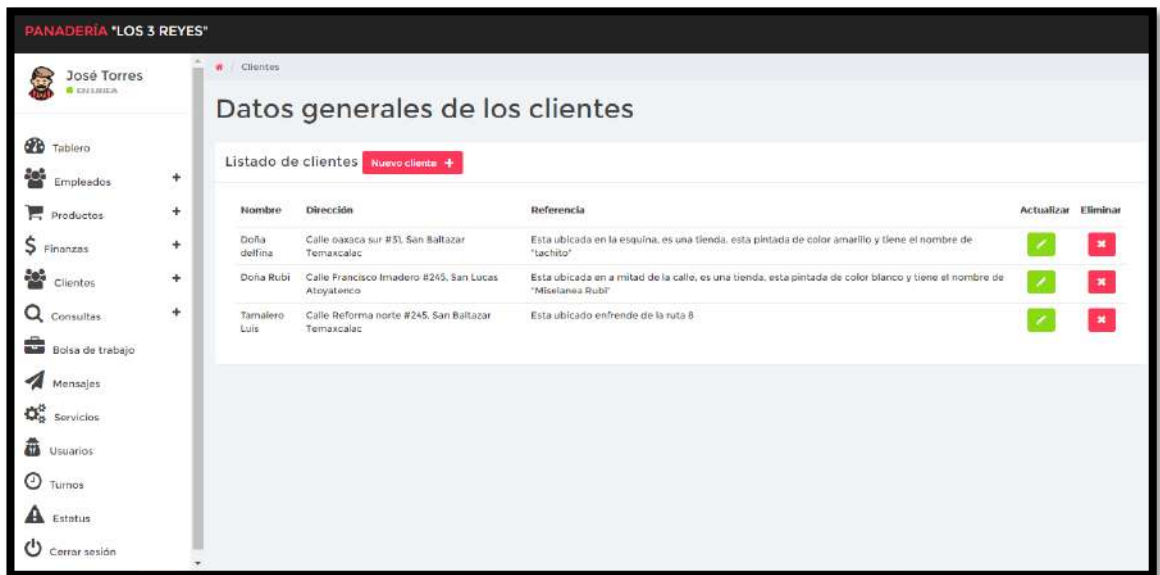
PANADERÍA "LOS 3 REYES"

José Torres
EN LINEA

Tablero
Empleados +
Productos +
Finanzas +
Clientes +
Consultas +
Bolsa de trabajo
Mensajes
Servicios
Usuarios
Turnos
Estatus
Cerrar sesión

/ Clientes

Datos generales de los clientes

Listado de clientes Nuevo cliente +

| Nombre | Dirección | Referencia | Actualizar | Eliminar |
|---|---|---|---|---|
| Doña delfina | Calle oaxaca sur #31, San Baltazar Temaxcalac | Esta ubicada en la esquina, es una tienda, esta pintada de color amarillo y tiene el nombre de "tachito" | | |
| Doña Rubi | Calle Francisco Imadero #245, San Lucas Atoyatenco | Esta ubicada en a mitad de la calle, es una tienda, esta pintada de color blanco y tiene el nombre de "Miselanea Rubi" | | |
| Tamalero Luis | Calle Reforma norte #245, San Baltazar Temaxcalac | Esta ubicado enfrende de la ruta 8 | | |